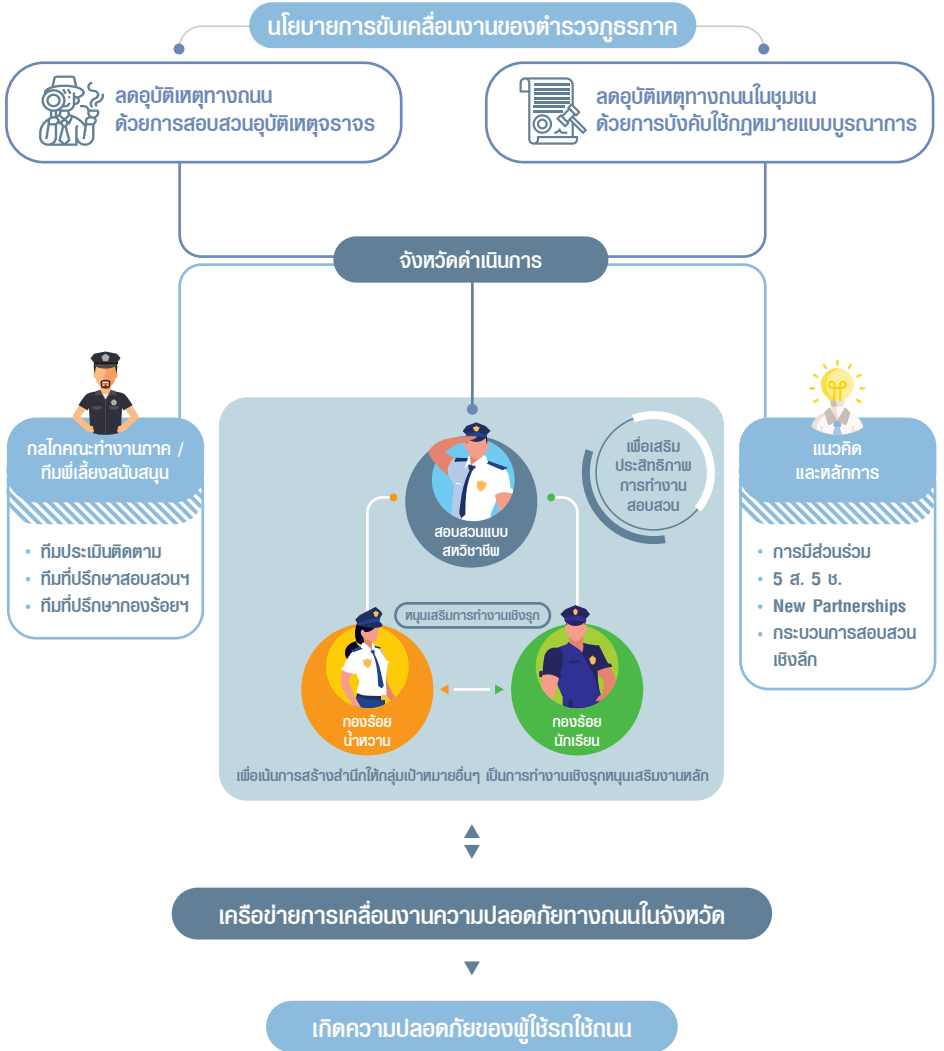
นโยบายการขับเคลื่อนงานของตำรวจภูธรภาค

ลดอุบัติเหตุทางถนน
ด้วยการสอบสวนอุบัติเหตุจราจร

ลดอุบัติเหตุทางถนนในชุมชน
ด้วยการบังคับใช้กฎหมายแบบบูรณาการ

จังหวัดดำเนินการ

กลไกคณะทำงานภาค / ทีมพี่เลี้ยงสนับสนุน

• ทีมประเมินติดตาม
• ทีมที่ปรึกษาสอบสวนฯ
• ทีมที่ปรึกษากองร้อยฯ

สอบสวนแบบ สหวิชาชีพ

เพื่อเสริม ประสิทธิภาพ การทำงาน สอบสวน

หนุนเสริมการทำงานเชิงรุก

กองร้อย น้ำหวาน

กองร้อย นักเรียน

เพื่อเน้นการสร้างสำนึกให้กลุ่มเป้าหมายอื่นๆ เป็นการทำงานเชิงรุกหนุนเสริมงานหลัก

แนวคิด และหลักการ

• การมีส่วนร่วม
• 5 ส. 5 ช.
• New Partnerships
• กระบวนการสอบสวน เชิงลึก

เครือข่ายการเคลื่อนงานความปลอดภัยทางถนนในจังหวัด

เกิดความปลอดภัยของผู้ใช้รถใช้ถนน